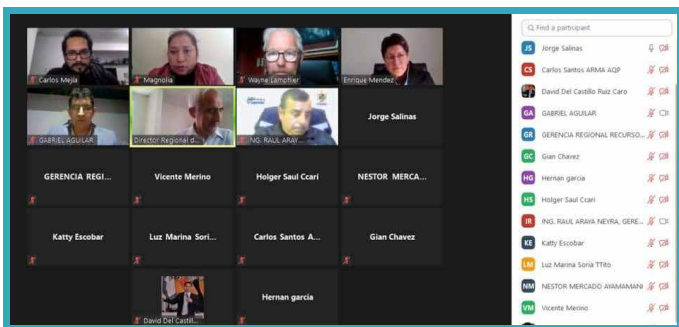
Carlos Mejia
Magnolia
Wayne Lamphier
Enrique Mendez
GABRIEL AGUILAR
Director Regional d...
ING. RAUL ARAY...
Jorge Salinas
GERENCIA REGI...
Vicente Merino
Holger Saul Ccari
NESTOR MERCA...
Katty Escobar
Luz Marina Sori...
Carlos Santos A...
Gian Chavez
David Del Castill...
Hernan garcia

Find a participant
JS Jorge Salinas
CS Carlos Santos ARMA AQP
David Del Castillo Ruiz Caro
GA GABRIEL AGUILAR
GR GERENCIA REGIONAL RECURSO...
GC Gian Chavez
HG Hernan garcia
HS Holger Saul Ccari
IR ING. RAUL ARAYA NEYRA, GERE...
KE Katty Escobar
LM Luz Marina Soria TTito
NM NESTOR MERCADO AYAMAMANI
VM Vicente Merino